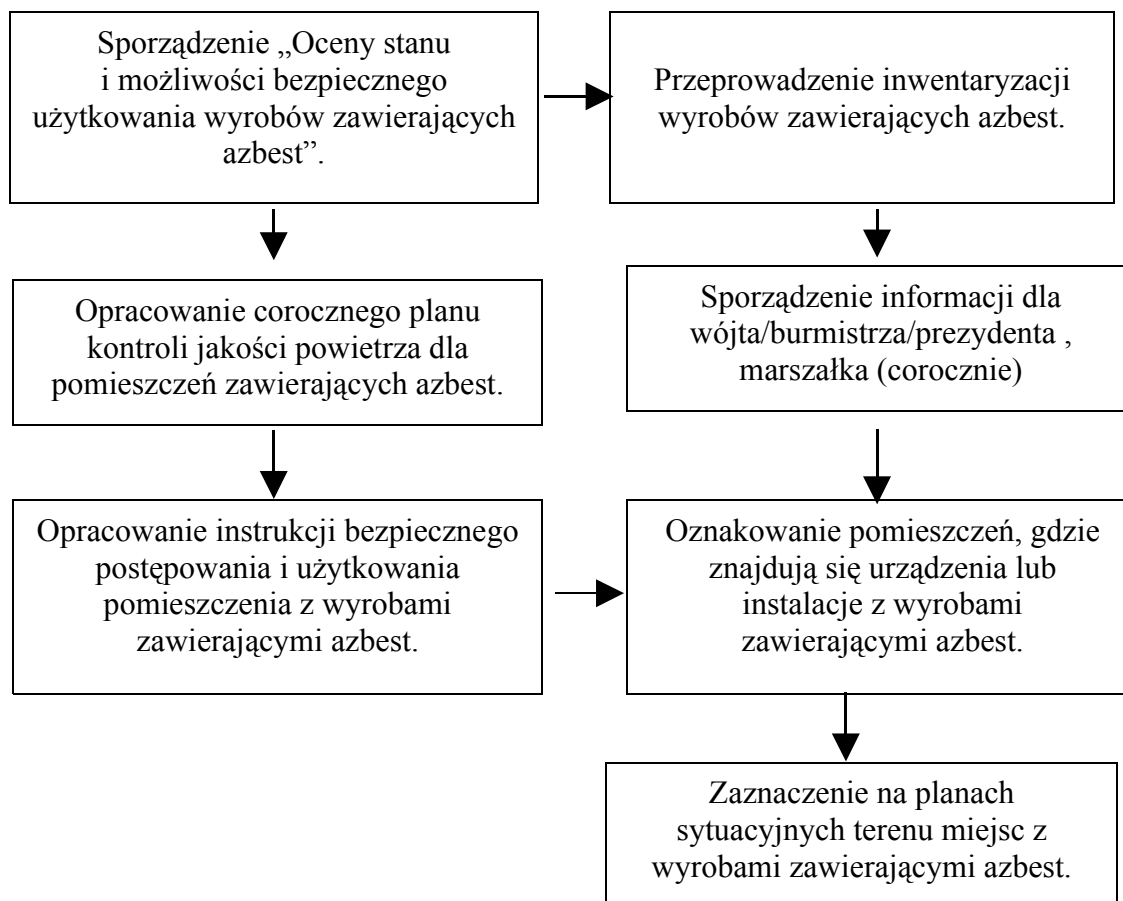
Sporządzenie „Oceny stanu i możliwości bezpiecznego użytkowania wyrobów zawierających azbest".

Przeprowadzenie inwentaryzacji wyrobów zawierających azbest.

Opracowanie corocznego planu kontroli jakości powietrza dla pomieszczeń zawierających azbest.

Sporządzenie informacji dla wójta/burmistrza/prezydenta , marszałka (corocznie)

Opracowanie instrukcji bezpiecznego postępowania i użytkowania pomieszczenia z wyrobami zawierającymi azbest.

Oznakowanie pomieszczeń, gdzie znajdują się urządzenia lub instalacje z wyrobami zawierającymi azbest.

Zaznaczenie na planach sytuacyjnych terenu miejsc z wyrobami zawierającymi azbest.